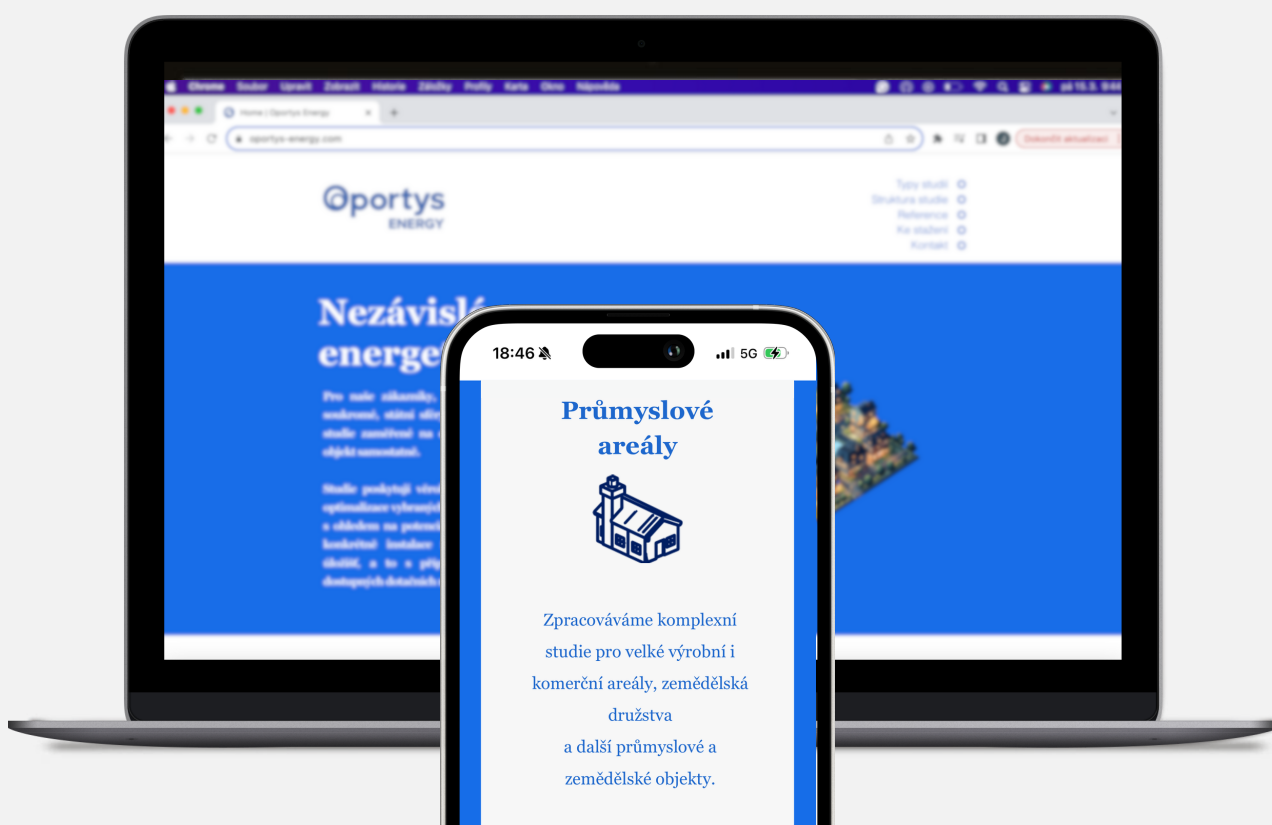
Chrome Soubor Upravit Zobrazit Historie Záložky Profily Karta Okno Nápověda

Home | Oportys Energy

oportys-energy.com

Dokončit aktualizaci

Oportys ENERGY

Typy studií
Struktura studie
Reference
Ke stažení
Kontakt

Nezávislé energe

Pro naše zákazníky, soukromé, státní stu studie zaměřené na objekt samostatně.

Studie poskytují však optimalizace vybraný s ohledem na potenci konkrétní instalace úložiště, a to s přip dostupných dotačních

18:46 5G

Průmyslové areály

Zpracováváme komplexní studie pro velké výrobní i komerční areály, zemědělská družstva
a další průmyslové a zemědělské objekty.